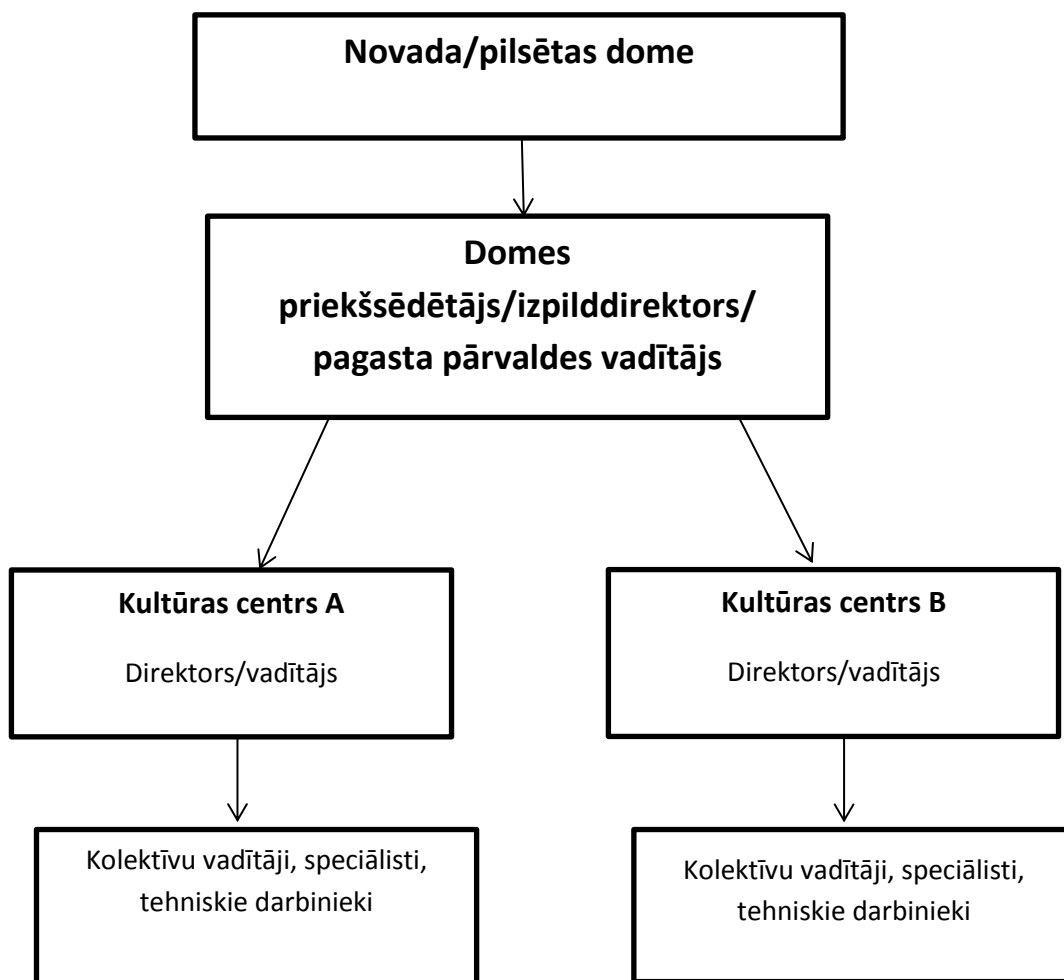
Novada/pilsētas dome

Domes priekššēdētājs/izpilddirektors/ pagasta pārvaldes vadītājs

Kultūras centrs A

Direktors/vadītājs

Kultūras centrs B

Direktors/vadītājs

Kolektīvu vadītāji, speciālisti, tehniskie darbinieki

Kolektīvu vadītāji, speciālisti, tehniskie darbinieki